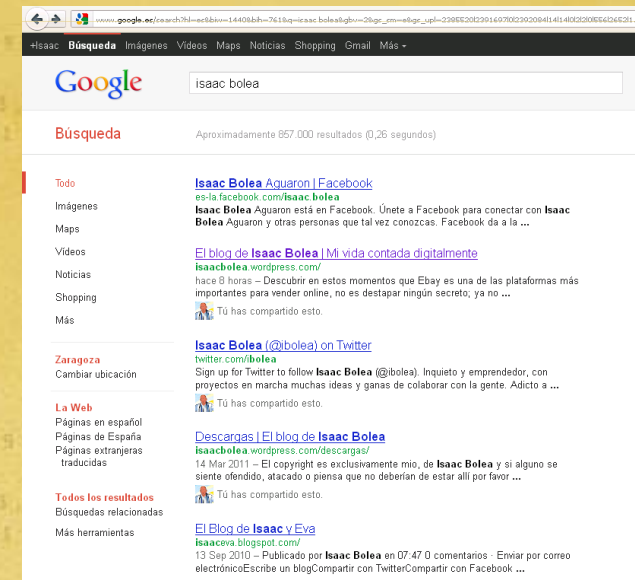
www.google.es/search?hl=es&biw=1440&bih=761&q=isaac bolea&gbv=2&gs_sm=e&gs_upl=2385520l2391607l0l2392084l14l14l0l2l2l0l556l2652l

+Isaac Búsqueda Imágenes Vídeos Maps Noticias Shopping Gmail Más

Google isaac bolea

Búsqueda Aproximadamente 857.000 resultados (0,26 segundos)

Todo
Imágenes
Maps
Vídeos
Noticias
Shopping
Más

Zaragoza
Cambiar ubicación

La Web
Páginas en español
Páginas de España
Páginas extranjeras traducidas

Todos los resultados
Búsquedas relacionadas
Más herramientas

Isaac Bolea Aguaron | Facebook
es-la.facebook.com/isaac.bolea
Isaac Bolea Aguaron está en Facebook. Únete a Facebook para conectar con Isaac Bolea Aguaron y otras personas que tal vez conozcas. Facebook da a la ...

El blog de Isaac Bolea | Mi vida contada digitalmente
isaacbolea.wordpress.com/
hace 8 horas – Descubrir en estos momentos que Ebay es una de las plataformas más importantes para vender online, no es destapar ningún secreto; ya no ...
Tú has compartido esto.

Isaac Bolea (@ibolea) on Twitter
twitter.com/ibolea
Sign up for Twitter to follow Isaac Bolea (@ibolea). Inquieto y emprendedor, con proyectos en marcha muchas ideas y ganas de colaborar con la gente. Adicto a ...
Tú has compartido esto.

Descargas | El blog de Isaac Bolea
isaacbolea.wordpress.com/descargas/
14 Mar 2011 – El copyright es exclusivamente mio, de Isaac Bolea y si alguno se siente ofendido, atacado o piensa que no deberían de estar allí por favor ...
Tú has compartido esto.

El Blog de Isaac y Eva
isaaceva.blogspot.com/
13 Sep 2010 – Publicado por Isaac Bolea en 07:47 0 comentarios · Enviar por correo electrónicoEscribe un blogCompartir con TwitterCompartir con Facebook ...